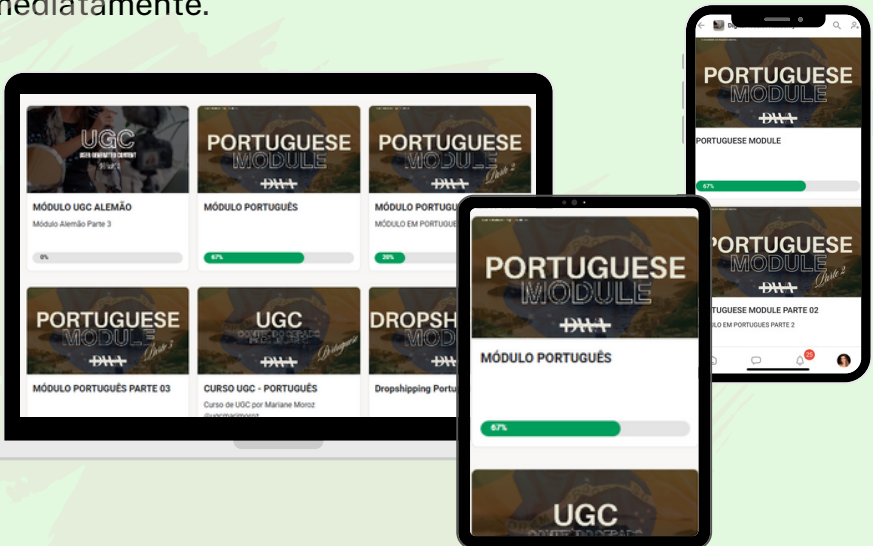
mediatamente.

UGC
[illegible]
MÓDULO UGC ALEMÃO
Módulo Alemão Parte 3
0%

PORTUGUESE MODULE
DMA
MÓDULO PORTUGUÊS
67%

PORTUGUESE MODULE
DMA Parte 2
MÓDULO PORTUGU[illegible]
MÓDULO EM PORTUGUE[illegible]
20%

PORTUGUESE MODULE
DMA Parte 3
MÓDULO PORTUGUÊS PARTE 03

UGC
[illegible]
DMA Português
CURSO UGC - PORTUGUÊS
Curso de UGC por Mariane Moroz
@ugcmarimoroz

DROPSH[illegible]
MOD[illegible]
Dropshipping Portu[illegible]

PORTUGUESE MODULE
DMA
MÓDULO PORTUGUÊS
67%

UGC
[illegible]

PORTUGUESE MODULE
DMA
PORTUGUESE MODULE
67%

PORTUGUESE MODULE
DMA Parte 2
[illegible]TUGUESE MODULE PARTE 02
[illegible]LO EM PORTUGUES PARTE 2
25